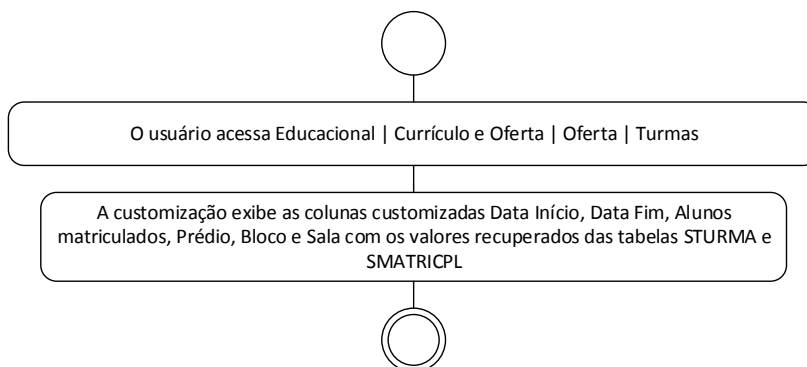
O usuário acessa Educacional | Currículo e Oferta | Oferta | Turmas

A customização exibe as colunas customizadas Data Início, Data Fim, Alunos matriculados, Prédio, Bloco e Sala com os valores recuperados das tabelas STURMA e SMATRICPL